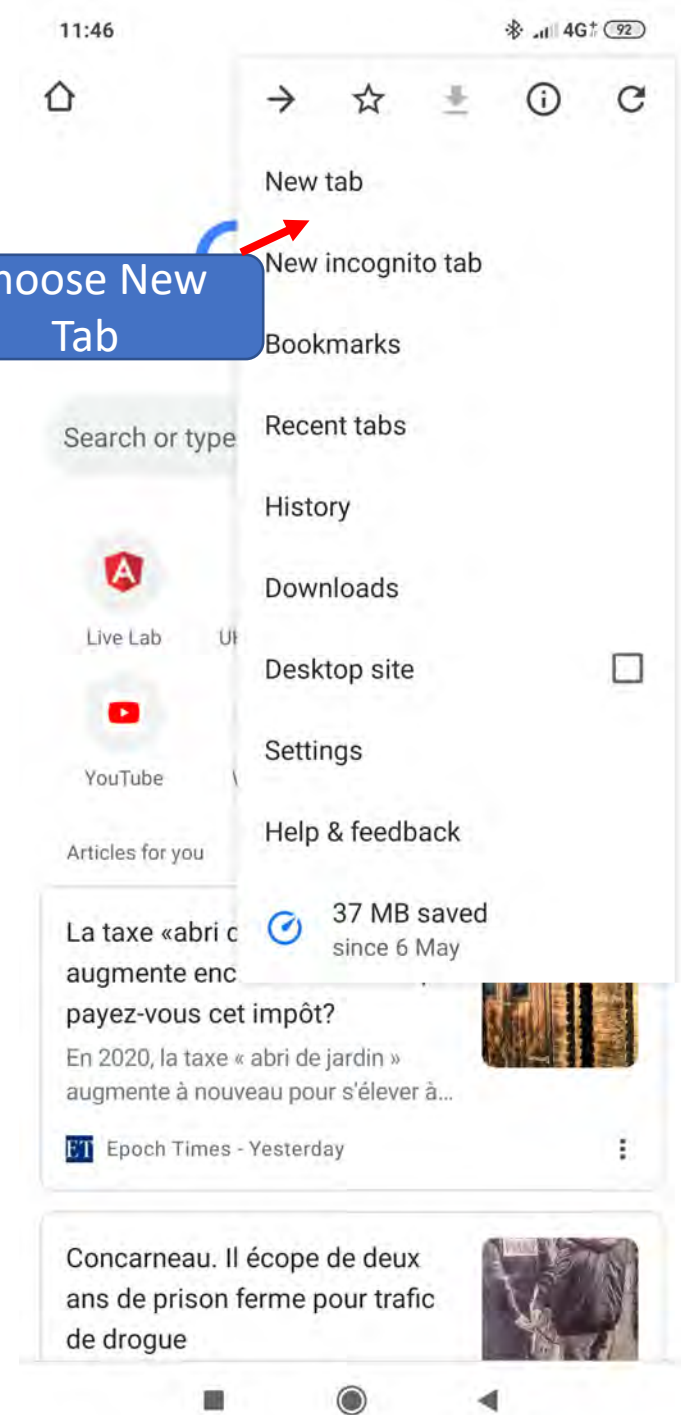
11:46

4G 92

New tab

hoose New Tab

New incognito tab

Bookmarks

Search or type

Recent tabs

History

Live Lab

U

Downloads

Desktop site

YouTube

Settings

Articles for you

Help & feedback

La taxe «abri d

augmente enc

37 MB saved
since 6 May

payez-vous cet impôt?

En 2020, la taxe « abri de jardin » augmente à nouveau pour s'élever à...

ET Epoch Times - Yesterday

Concarneau. Il écope de deux ans de prison ferme pour trafic de drogue